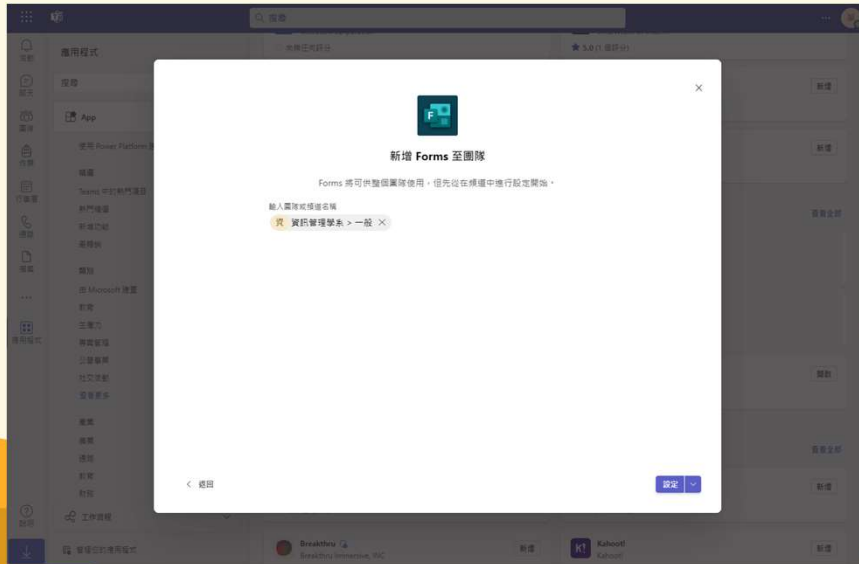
搜尋

應用程式

搜尋

App

使用 Power Platform 建

精選

Teams 中的熱門項目

熱門精選

新增功能

最熱銷

類別

由 Microsoft 建置

教育

生產力

專案管理

公用程式

社交媒體

查看更多

產業

農業

通訊

教育

財務

工作流程

管理您的應用程式

新增 Forms 至團隊

Forms 將可供整個團隊使用，但先從在頻道中進行設定開始。

輸入團隊或頻道名稱

資訊管理學系 > 一般

返回

設定

新增

新增

查看全部

開啟

查看全部

新增

Breakthru

Breakthru Immersive, INC

新增

Kahoot!

Kahoot!

新增

5.0 (1 個評分)

尚未收到評分

活動

聊天

團隊

作業

行事曆

通話

檔案

應用程式

說明